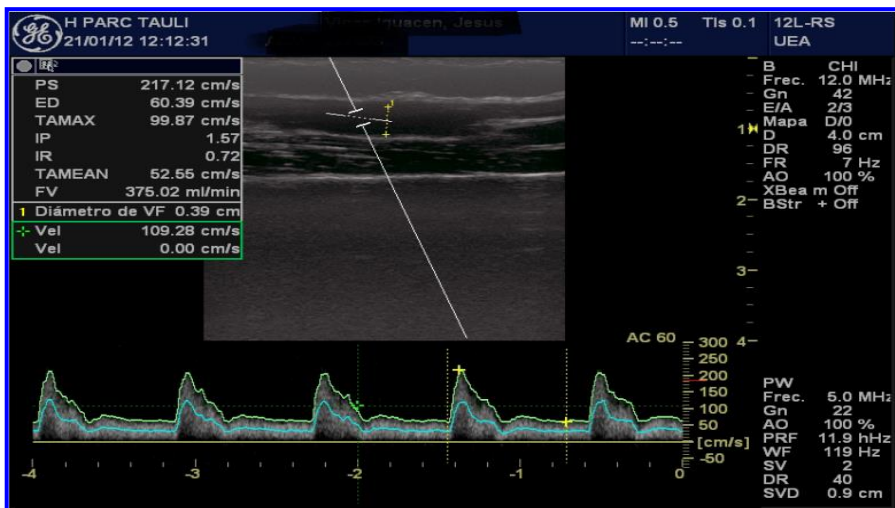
GE H PARC TAULI
21/01/12 12:12:31

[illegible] Iguacen, Jesus

MI 0.5 TIs 0.1
--:--:--

12L-RS
UEA

| | |
|---|---|
| PS | 217.12 cm/s |
| ED | 60.39 cm/s |
| TAMAX | 99.87 cm/s |
| IP | 1.57 |
| IR | 0.72 |
| TAMEAN | 52.55 cm/s |
| FV | 375.02 ml/min |
| 1 Diámetro de VF | 0.39 cm |
| Vel | 109.28 cm/s |
| Vel | 0.00 cm/s |

B CHI
Frec. 12.0 MHz
Gn 42
E/A 2/3
Mapa D/0
D 4.0 cm
DR 96
FR 7 Hz
AO 100 %
XBea m Off
BStr + Off

1
2
3
4

AC 60
300
250
200
150
100
50
[cm/s]
-50

-4 -3 -2 -1 0

PW
Frec. 5.0 MHz
Gn 22
AO 100 %
PRF 11.9 hHz
WF 119 Hz
SV 2
DR 40
SVD 0.9 cm